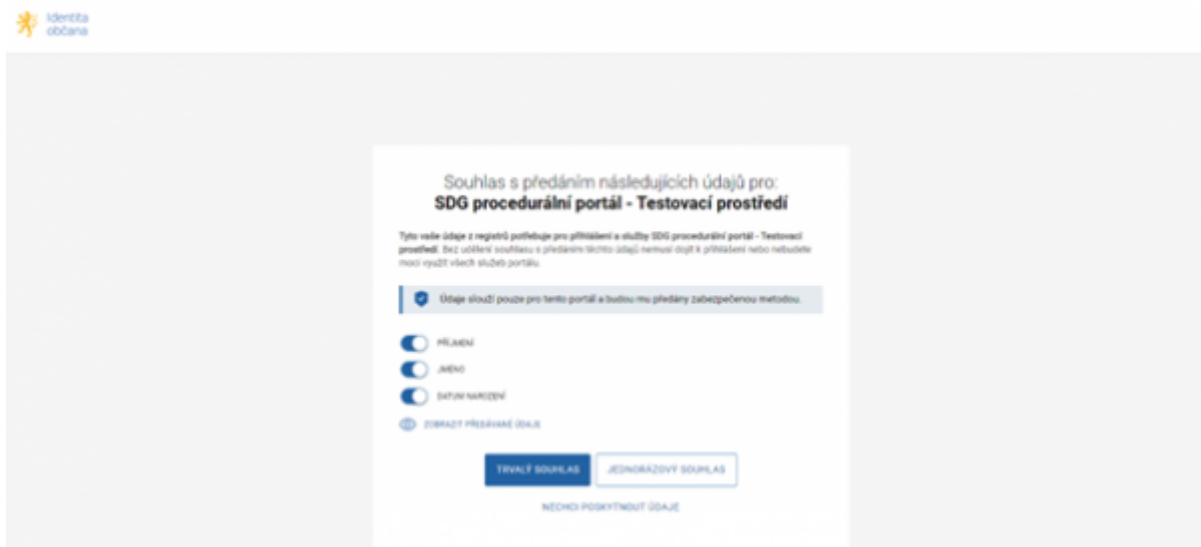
Identita občana

Souhlas s předáním následujících údajů pro:
SDG procedurální portál - Testovací prostředí

Tyto vaše údaje z registrů potřebuje pro přihlášení a služby SDG procedurální portál - Testovací prostředí. Bez udělení souhlasu s předáním těchto údajů nemusí dojít k přihlášení nebo nebudete moci využít všech služeb portálu.

Údaje slouží pouze pro tento portál a budou mu předány zabezpečenou metodou.

PŘÍJMENÍ

JMÉNO

DATUM NAROZENÍ

ZOBRAZIT PŘEDÁVANÉ ÚDAJE

TRVALÝ SOUHLAS

JEDNORÁZOVÝ SOUHLAS

NECHCI POSKYTNOUT ÚDAJE